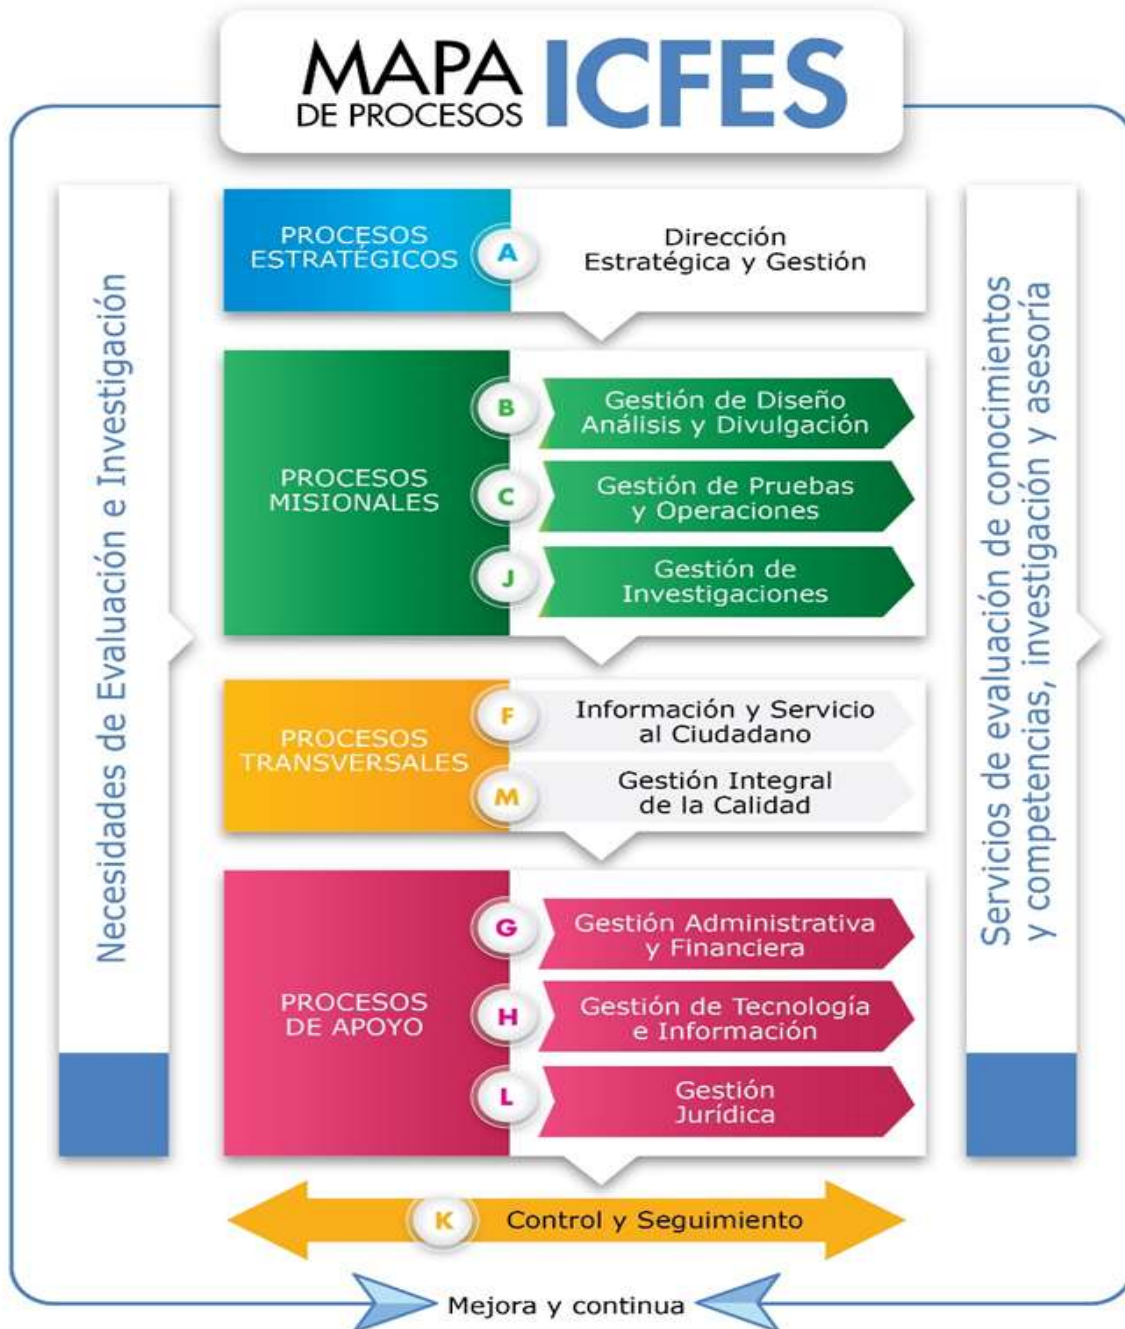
MAPA DE PROCESOS ICFES

Necesidades de Evaluación e Investigación

PROCESOS ESTRATÉGICOS

A Dirección Estratégica y Gestión

PROCESOS MISIONALES

B Gestión de Diseño Análisis y Divulgación

C Gestión de Pruebas y Operaciones

J Gestión de Investigaciones

PROCESOS TRANSVERSALES

F Información y Servicio al Ciudadano

M Gestión Integral de la Calidad

PROCESOS DE APOYO

G Gestión Administrativa y Financiera

H Gestión de Tecnología e Información

L Gestión Jurídica

Servicios de evaluación de conocimientos y competencias, investigación y asesoría

K Control y Seguimiento

Mejora y continua